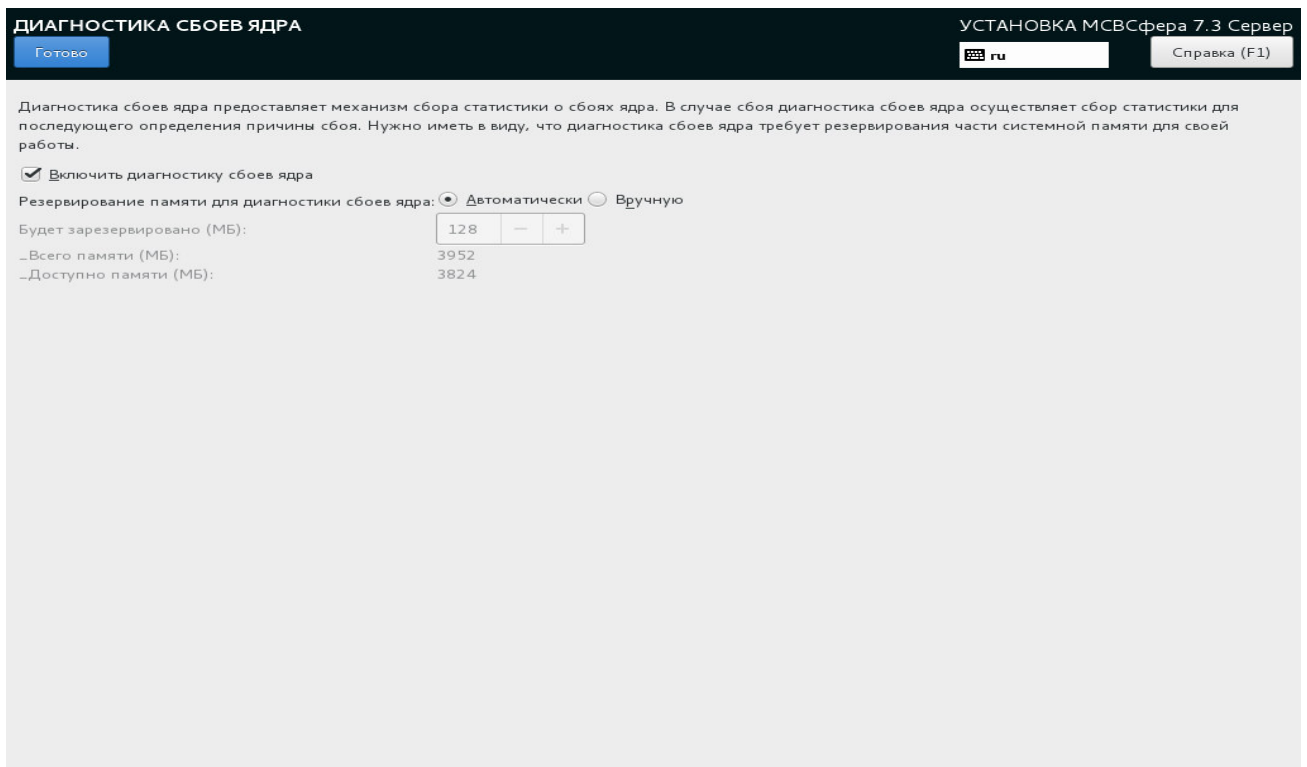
ДИАГНОСТИКА СБОЕВ ЯДРА
Готово

УСТАНОВКА МСВСфера 7.3 Сервер
ru
Справка (F1)

Диагностика сбоев ядра предоставляет механизм сбора статистики о сбоях ядра. В случае сбоя диагностика сбоев ядра осуществляет сбор статистики для последующего определения причины сбоя. Нужно иметь в виду, что диагностика сбоев ядра требует резервирования части системной памяти для своей работы.

Включить диагностику сбоев ядра

Резервирование памяти для диагностики сбоев ядра: Автоматически Вручную

Будет зарезервировано (МБ): 128 − +

_Всего памяти (МБ): 3952

_Доступно памяти (МБ): 3824